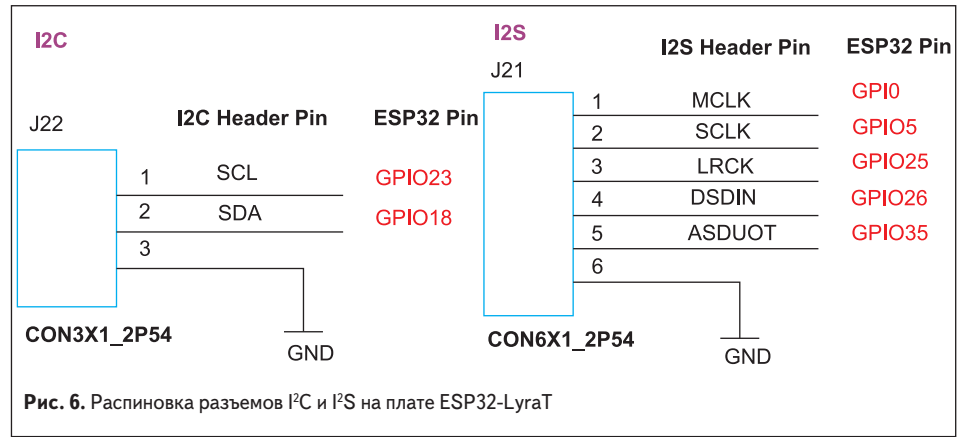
I2C

J22

I2C Header Pin

ESP32 Pin

1 SCL GPIO23
2 SDA GPIO18
3

CON3X1_2P54

GND

I2S

J21

I2S Header Pin

ESP32 Pin

1 MCLK GPI0
2 SCLK GPIO5
3 LRCK GPIO25
4 DSDIN GPIO26
5 ASDUOT GPIO35
6

CON6X1_2P54

GND

**Рис. 6.** Распиновка разъемов I$^2$C и I$^2$S на плате ESP32-LyraT